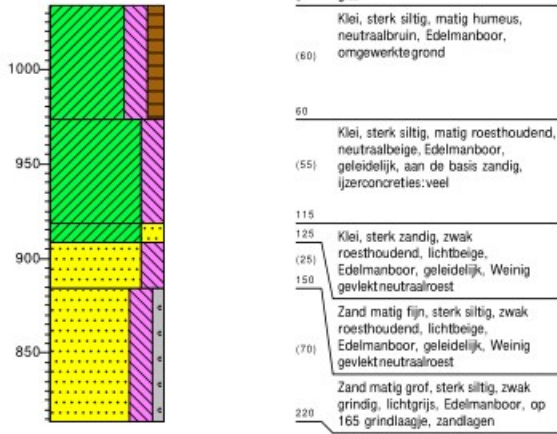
1000
950
900
850

Klei, sterk siltig, matig humeus, neutraalbruin, Edelmanboor, omgewerktegrond

(60)

60

Klei, sterk siltig, matig roesthoudend, neutraalbeige, Edelmanboor, geleidelijk, aan de basis zandig, ijzerconcreties:veel

(55)

115

125

Klei, sterk zandig, zwak roesthoudend, lichtbeige, Edelmanboor, geleidelijk, Weinig gevlektneutraalroest

(25)

150

Zand matig fijn, sterk siltig, zwak roesthoudend, lichtbeige, Edelmanboor, geleidelijk, Weinig gevlektneutraalroest

(70)

Zand matig grof, sterk siltig, zwak grindig, lichtgrijs, Edelmanboor, op 165 grindlaagje, zandlagen

220